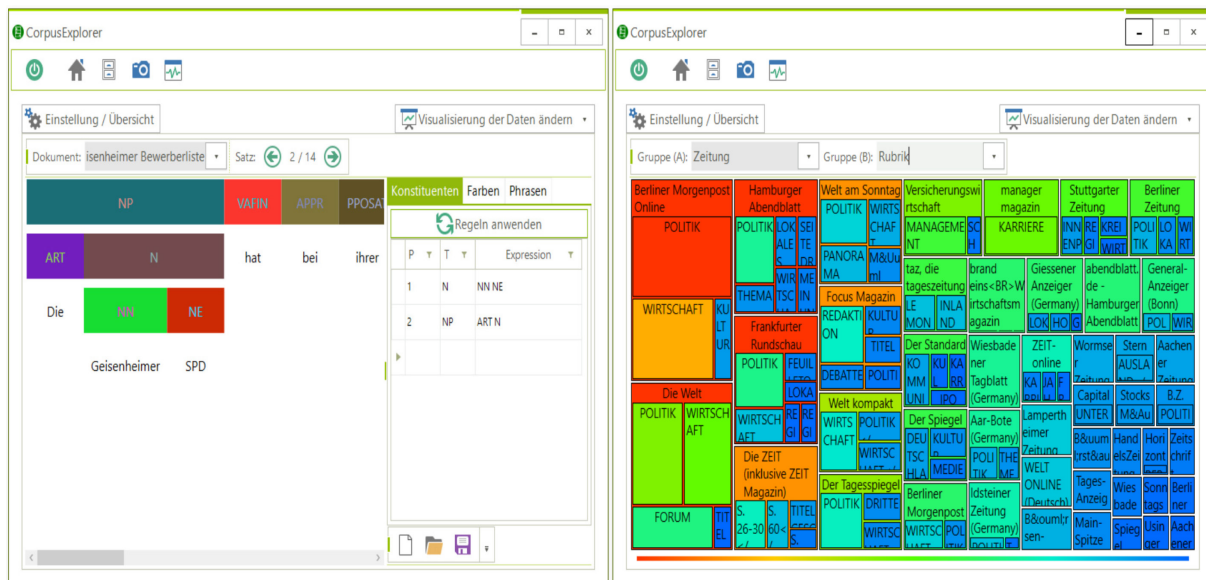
CorpusExplorer

Einstellung / Übersicht

Visualisierung der Daten ändern

Dokument: isenheimer Bewerberliste

Satz: 2 / 14

NP VAFIN APPR PPOSAT

ART N hat bei ihrer

Die NN NE

Geisenheimer SPD

Konstituenten Farben Phrasen

Regeln anwenden

| P | T | Expression |
|---|---|---|
| 1 | N | NN NE |
| 2 | NP | ART N |

CorpusExplorer

Einstellung / Übersicht

Visualisierung der Daten ändern

Gruppe (A): Zeitung

Gruppe (B): Rubrik

Berliner Morgenpost Online
POLITIK
WIRTSCHAFT
KULTUR
Die Welt
POLITIK
WIRTSCHAFT
FORUM
TITEL
Hamburger Abendblatt
POLITIK
LOKALES
SEITE DREI
WIRTSCH
THEMA
Frankfurter Rundschau
POLITIK
FEUIL
LOKA
WIRTSCHAFT
REGI
Die ZEIT (inklusive ZEIT Magazin)
S. 26-30
S. 60
TITEL
Welt am Sonntag
POLITIK
WIRTSCHAFT
M&Uuml
PANORAMA
Focus Magazin
REDAKTION
KULTUR
TITEL
DEBATTE
POLITI
Welt kompakt
WIRTSCHAFT
POLITIK
WIRTSC
Der Tagesspiegel
POLITIK
DRITTE
WIRTSC
Versicherungswirtschaft
MANAGEMENT
SCH
manager magazin
KARRIERE
taz, die tageszeitung
LE MON
INLAND
brand eins<BR>Wirtschaftsmagazin
Der Standard
KOMMUNI
KU
KARR
IPO
Der Spiegel
DEUTSCHLA
KULTU
MEDIE
Berliner Morgenpost
WIRTSC
POLITIK
Wiesbadener Tagblatt (Germany)
Aar-Bote (Germany)
POLITIK
THEME
Idsteiner Zeitung (Germany)
POLITI
Stuttgarter Zeitung
INNENP
REGI
KREI
WIRT
Berliner Zeitung
POLITIK
LOKA
WIRT
Giessener Anzeiger (Germany)
LOK
HO
G
abendblatt.de - Hamburger Abendblatt
General-Anzeiger (Bonn)
POL
WIR
ZEIT-online
KA
JA
F
Lampertheimer Zeitung
WELT ONLINE (Deutsch)
B&ouml;rsen-
Wormser Zeitung
Capital
UNTER
B&uuml;rst&au
Tages-Anzeig
Main-Spitze
Stern
AUSLA
Stocks
M&Au
Handelszei
Horizont
Wiesbade
Spiegel
Aachener Zeitung
B.Z.
POLITI
Zeitschrift
Sonntags
Berliner
Usin
Aachener